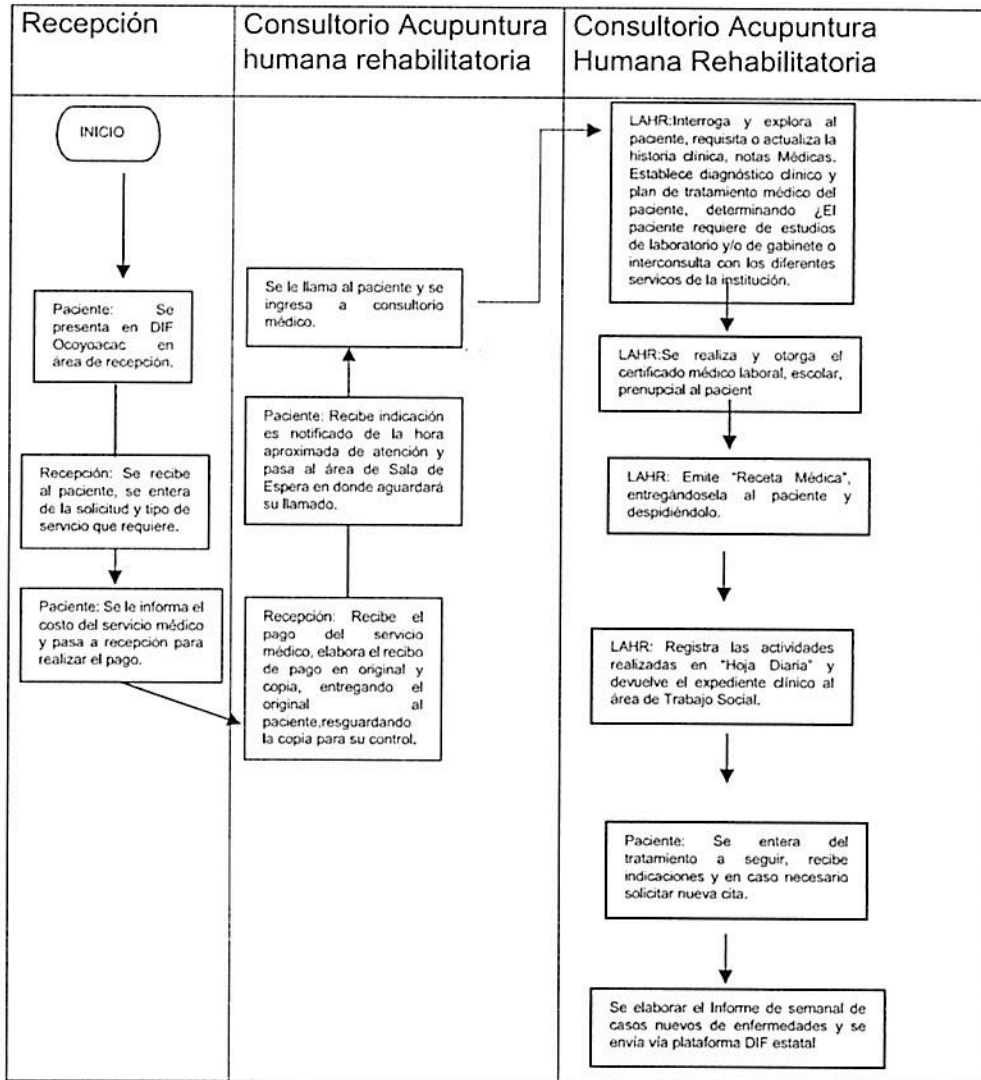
| Recepción | Consultorio Acupuntura humana rehabilitatoria | Consultorio Acupuntura Humana Rehabilitatoria |
|---|---|---|
| INICIO | Se le llama al paciente y se ingresa a consultorio médico. | LAHR:Interroga y explora al paciente, requisita o actualiza la historia clínica, notas Médicas. Establece diagnóstico clínico y plan de tratamiento médico del paciente, determinando ¿El paciente requiere de estudios de laboratorio y/o de gabinete o interconsulta con los diferentes servicos de la institución. |
| Paciente: Se presenta en DIF Ocoyoacac en área de recepción. | Paciente: Recibe indicación es notificado de la hora aproximada de atención y pasa al área de Sala de Espera en donde aguardará su llamado. | LAHR:Se realiza y otorga el certificado médico laboral, escolar, prenupcial al pacient |
| Recepción: Se recibe al paciente, se entera de la solicitud y tipo de servicio que requiere. | Recepción: Recibe el pago del servicio médico, elabora el recibo de pago en original y copia, entregando el original al paciente,resguardando la copia para su control. | LAHR: Emite "Receta Médica", entregándosela al paciente y despidiéndolo. |
| Paciente: Se le informa el costo del servicio médico y pasa a recepción para realizar el pago. | | LAHR: Registra las actividades realizadas en "Hoja Diaria" y devuelve el expediente clínico al área de Trabajo Social. |
| | | Paciente: Se entera del tratamiento a seguir, recibe indicaciones y en caso necesario solicitar nueva cita. |
| | | Se elaborar el Informe de semanal de casos nuevos de enfermedades y se envía vía plataforma DIF estatal |